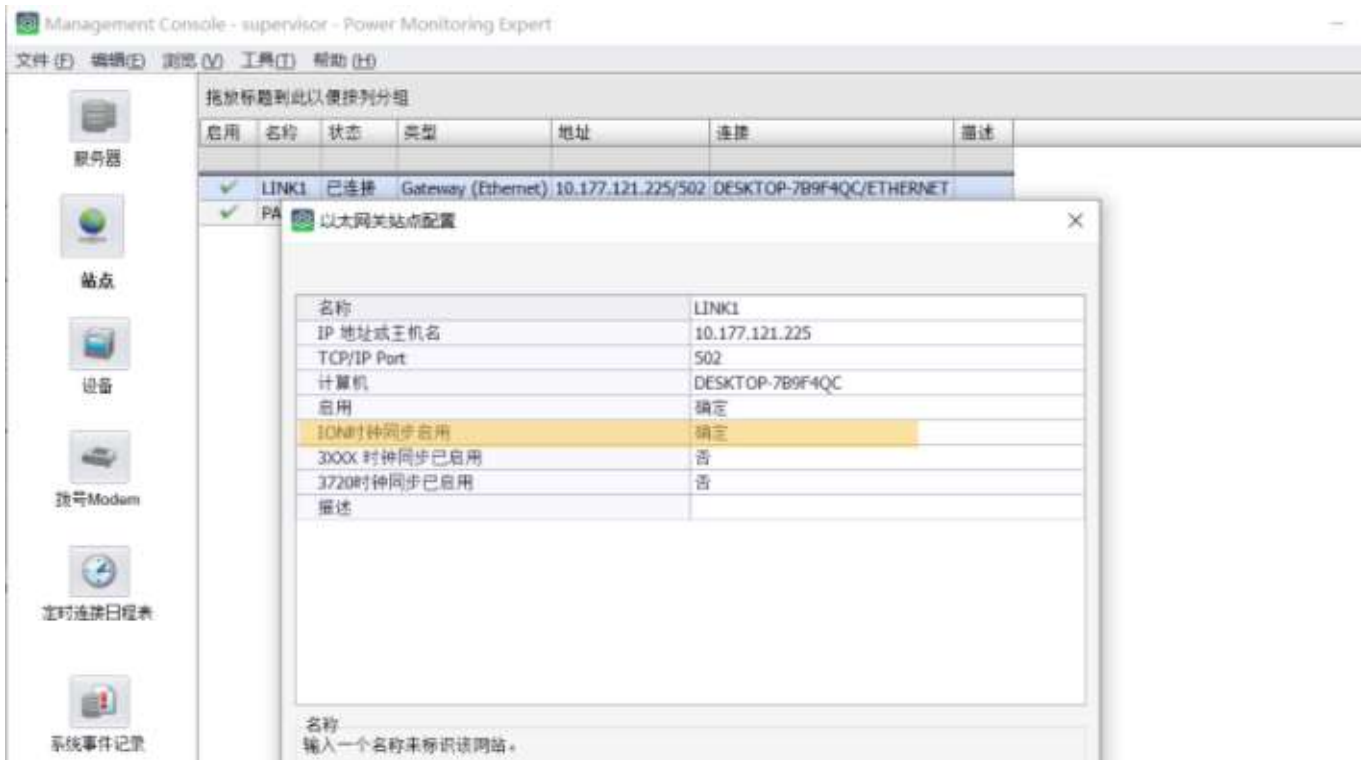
Management Console - supervisor - Power Monitoring Expert

文件 (F) 编辑(E) 浏览 (V) 工具(T) 帮助 (H)

服务器

站点

设备

拨号Modem

定时连接日程表

系统事件记录

拖放标题到此以便按列分组

| 启用 | 名称 | 状态 | 类型 | 地址 | 连接 | 描述 |
|---|---|---|---|---|---|---|
| | | | | | | |
| ✓ | LINK1 | 已连接 | Gateway (Ethernet) | 10.177.121.225/502 | DESKTOP-7B9F4QC/ETHERNET | |
| ✓ | PA | | | | | |

以太网关站点配置

| | |
|---|---|
| 名称 | LINK1 |
| IP 地址或主机名 | 10.177.121.225 |
| TCP/IP Port | 502 |
| 计算机 | DESKTOP-7B9F4QC |
| 启用 | 确定 |
| ION时钟同步启用 | 确定 |
| 3XXX 时钟同步已启用 | 否 |
| 3720时钟同步已启用 | 否 |
| 描述 | |

名称
输入一个名称来标识该网站。